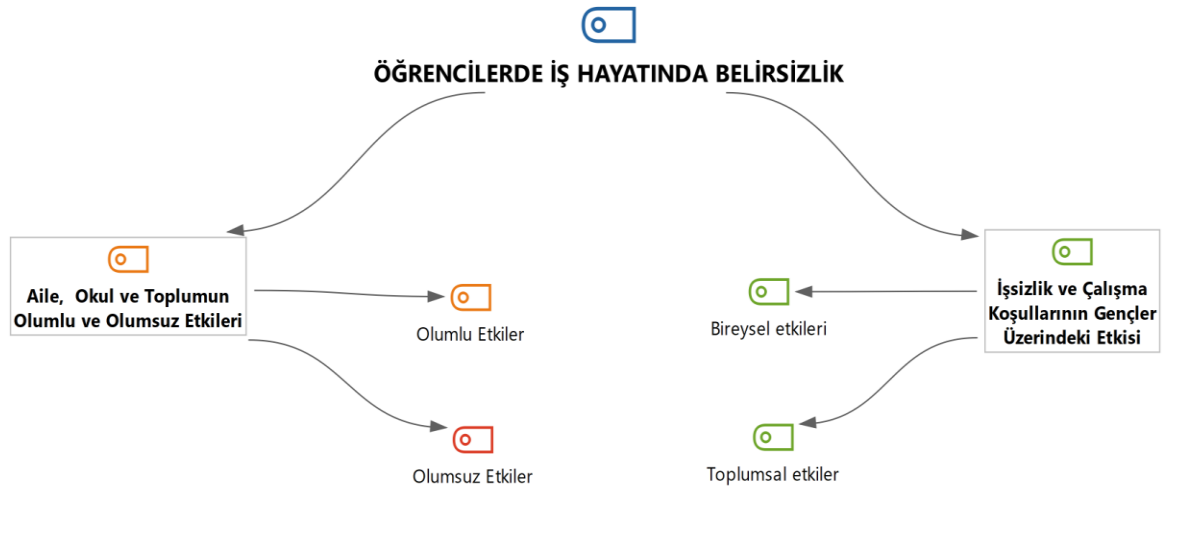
ÖĞRENCİLERDE İŞ HAYATINDA BELİRSİZLİK

Aile, Okul ve Toplumun Olumlu ve Olumsuz Etkileri

Olumlu Etkiler

Olumsuz Etkiler

İşsizlik ve Çalışma Koşullarının Gençler Üzerindeki Etkisi

Bireysel etkileri

Toplumsal etkiler